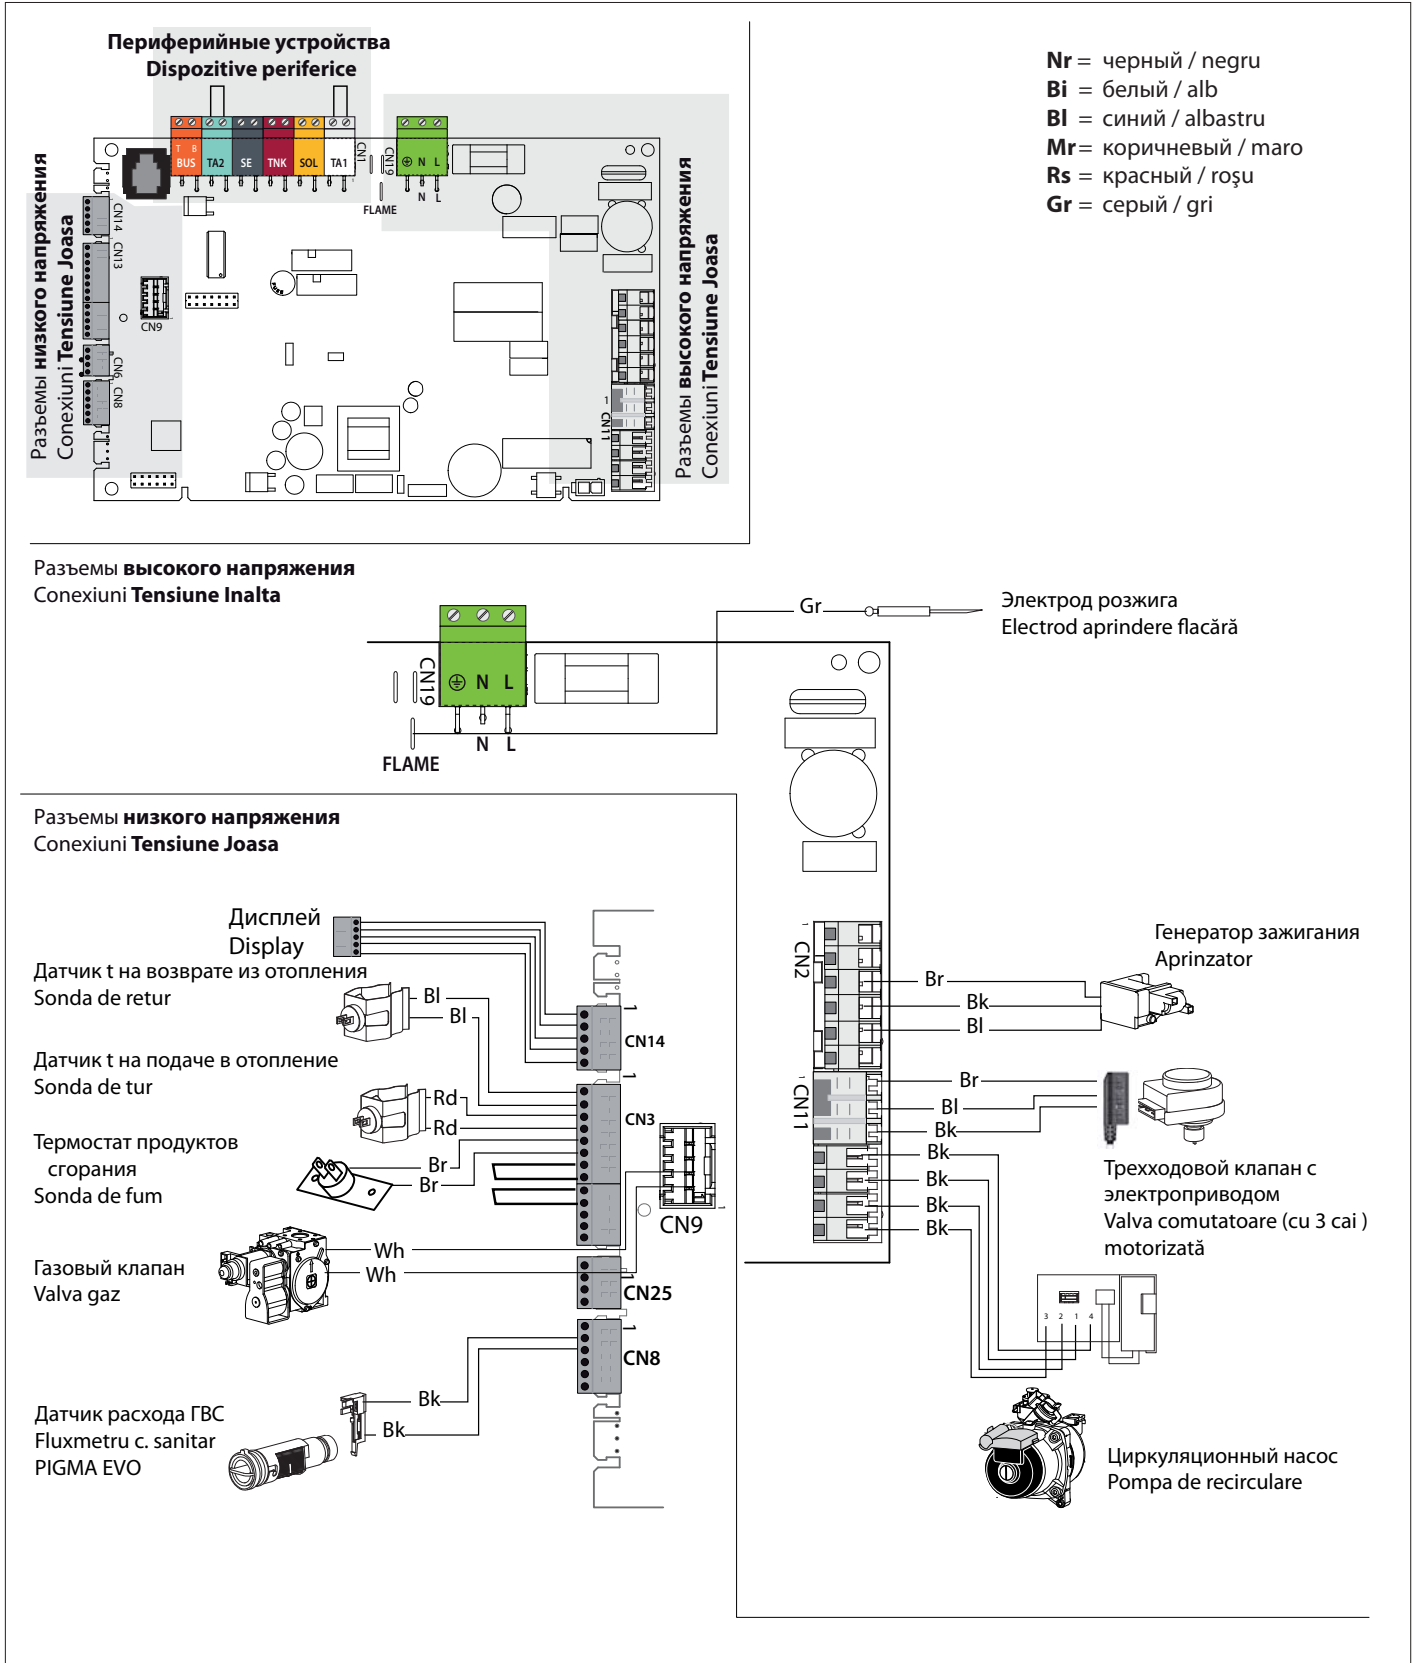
Периферийные устройства
Dispozitive periferice

T B
BUS TA2 SE TNK SOL TA1 CN1 CN19 N L FLAME N L

CN14 CN13 CN9 CN6 CN8 CN11

Разъемы низкого напряжения
Conexiuni Tensiune Joasa

Разъемы высокого напряжения
Conexiuni Tensiune Joasa

Nr = черный / negru
Bi = белый / alb
Bl = синий / albastru
Mr = коричневый / maro
Rs = красный / roşu
Gr = серый / gri

Разъемы высокого напряжения
Conexiuni Tensiune Inalta

CN19 N L N L FLAME

Gr

Электрод розжига
Electrod aprindere flacără

Разъемы низкого напряжения
Conexiuni Tensiune Joasa

Дисплей
Display

Датчик t на возврате из отопления
Sonda de retur

Bl
Bl

Датчик t на подаче в отопление
Sonda de tur

Rd
Rd

Термостат продуктов сгорания
Sonda de fum

Br
Br

Газовый клапан
Valva gaz

Wh
Wh

Датчик расхода ГВС
Fluxmetru c. sanitar
PIGMA EVO

Bk
Bk

1 CN14
1 CN3
CN9
CN25
1 CN8

1 CN2
1 CN11

Генератор зажигания
Aprinzator

Br
Bk
Bl

Br
Bl
Bk
Bk
Bk
Bk
Bk

Трехходовой клапан с электроприводом
Valva comutatoare (cu 3 cai ) motorizată

3 2 1 4

Циркуляционный насос
Pompa de recirculare